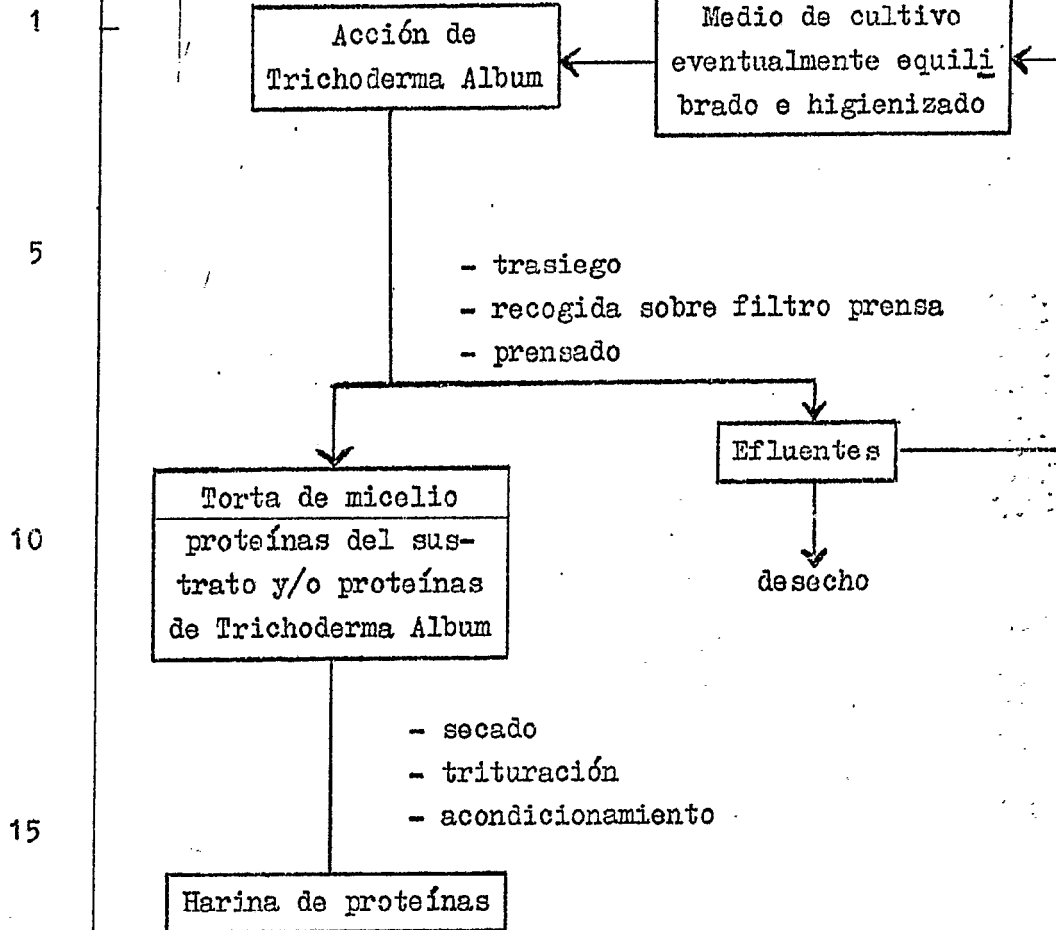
1

Acción de Trichoderma Album

Medio de cultivo eventualmente equilibrado e higienizado

5

- trasiego
- recogida sobre filtro prensa
- prensado

Efluentes

Torta de micelio

10

proteínas del sustrato y/o proteínas de Trichoderma Album

desecho

- secado
- trituración
- acondicionamiento

15

Harina de proteínas